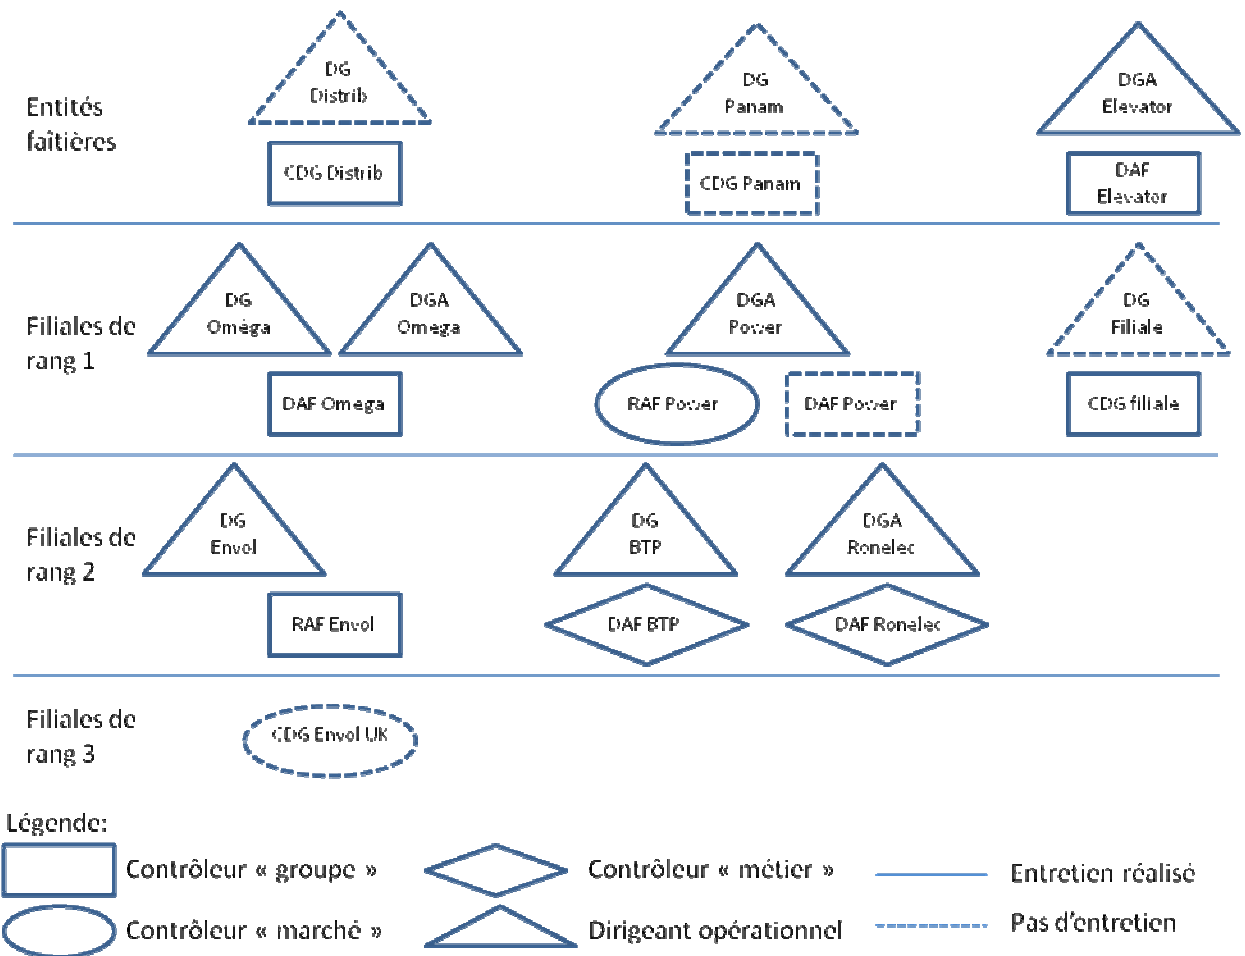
Entités faîtières

DG Distrib

CDG Distrib

DG Panam

CDG Panam

DGA Elevator

DAF Elevator

Filiales de rang 1

DG Oméga

DGA Omega

DAF Omega

DGA Power

RAF Power

DAF Power

DG Filiale

CDG filiale

Filiales de rang 2

DG Envol

RAF Envol

DG BTP

DAF BTP

DGA Ronelec

DAF Ronelec

Filiales de rang 3

CDG Envol UK

Légende:

Contrôleur « groupe »

Contrôleur « métier »

Entretien réalisé

Contrôleur « marché »

Dirigeant opérationnel

Pas d'entretien